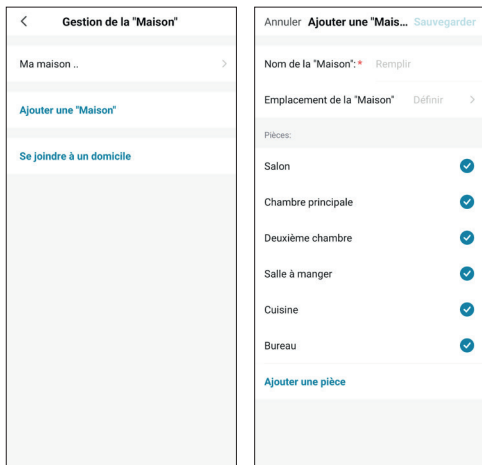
<

Gestion de la "Maison"

Ma maison ..

>

Ajouter une "Maison"

Se joindre à un domicile

Annuler Ajouter une "Mais... Sauvegarder

Nom de la "Maison":* Remplir

Emplacement de la "Maison" Définir >

Pièces:

Salon

Chambre principale

Deuxième chambre

Salle à manger

Cuisine

Bureau

Ajouter une pièce